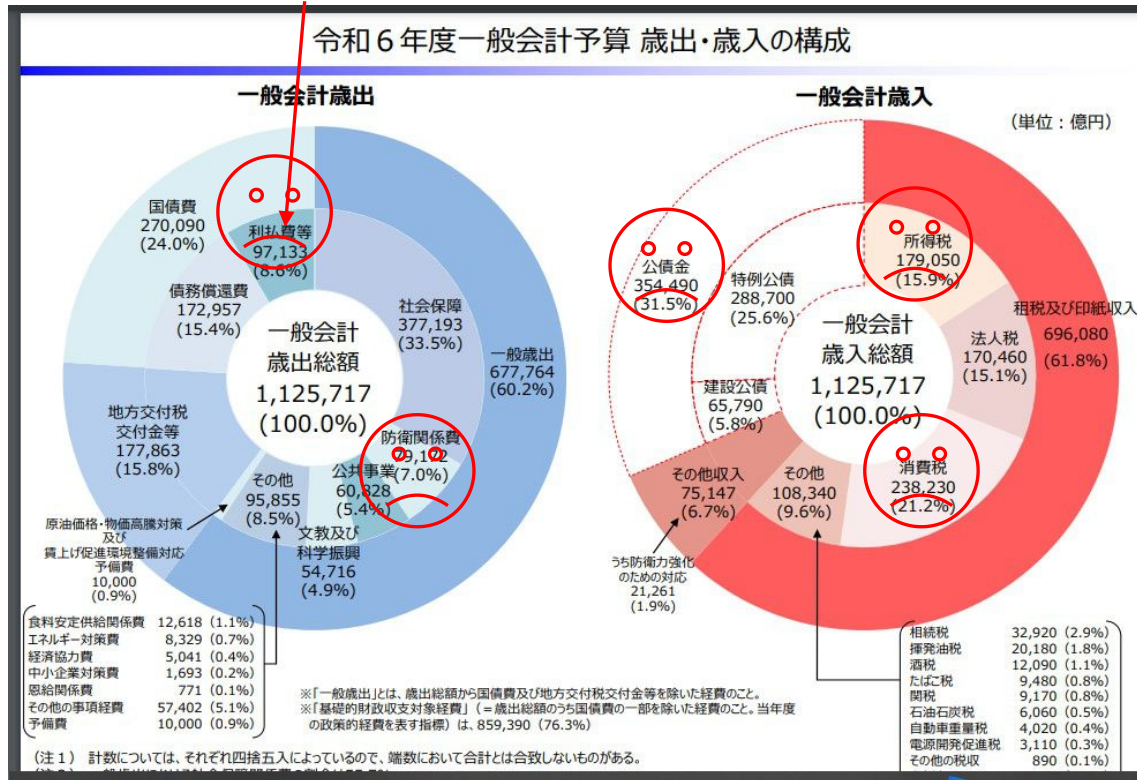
令和６年度一般会計予算 歳出・歳入の構成

一般会計歳出

一般会計
歳出総額
1,125,717
(100.0%)

国債費
270,090
(24.0%)

利払費等
97,133
(8.6%)

債務償還費
172,957
(15.4%)

社会保障
377,193
(33.5%)

一般歳出
677,764
(60.2%)

地方交付税
交付金等
177,863
(15.8%)

防衛関係費
79,172
(7.0%)

公共事業
60,828
(5.4%)

その他
95,855
(8.5%)

文教及び
科学振興
54,716
(4.9%)

原油価格・物価高騰対策
及び
賃上げ促進環境整備対応
予備費
10,000
(0.9%)

| | | |
|---|---|---|
| 食料安定供給関係費 | 12,618 | (1.1%) |
| エネルギー対策費 | 8,329 | (0.7%) |
| 経済協力費 | 5,041 | (0.4%) |
| 中小企業対策費 | 1,693 | (0.2%) |
| 恩給関係費 | 771 | (0.1%) |
| その他の事項経費 | 57,402 | (5.1%) |
| 予備費 | 10,000 | (0.9%) |

一般会計歳入

(単位：億円)

一般会計
歳入総額
1,125,717
(100.0%)

公債金
354,490
(31.5%)

特例公債
288,700
(25.6%)

建設公債
65,790
(5.8%)

所得税
179,050
(15.9%)

租税及び印紙収入
696,080
(61.8%)

法人税
170,460
(15.1%)

消費税
238,230
(21.2%)

その他収入
75,147
(6.7%)

その他
108,340
(9.6%)

うち防衛力強化
のための対応
21,261
(1.9%)

| | | |
|---|---|---|
| 相続税 | 32,920 | (2.9%) |
| 揮発油税 | 20,180 | (1.8%) |
| 酒税 | 12,090 | (1.1%) |
| たばこ税 | 9,480 | (0.8%) |
| 関税 | 9,170 | (0.8%) |
| 石油石炭税 | 6,060 | (0.5%) |
| 自動車重量税 | 4,020 | (0.4%) |
| 電源開発促進税 | 3,110 | (0.3%) |
| その他の税収 | 890 | (0.1%) |

※「一般歳出」とは、歳出総額から国債費及び地方交付税交付金等を除いた経費のこと。
※「基礎的財政収支対象経費」（＝歳出総額のうち国債費の一部を除いた経費のこと。当年度の政策的経費を表す指標）は、859,390（76.3%）

（注１） 計数については、それぞれ四捨五入によっているので、端数において合計とは合致しないものがある。
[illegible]